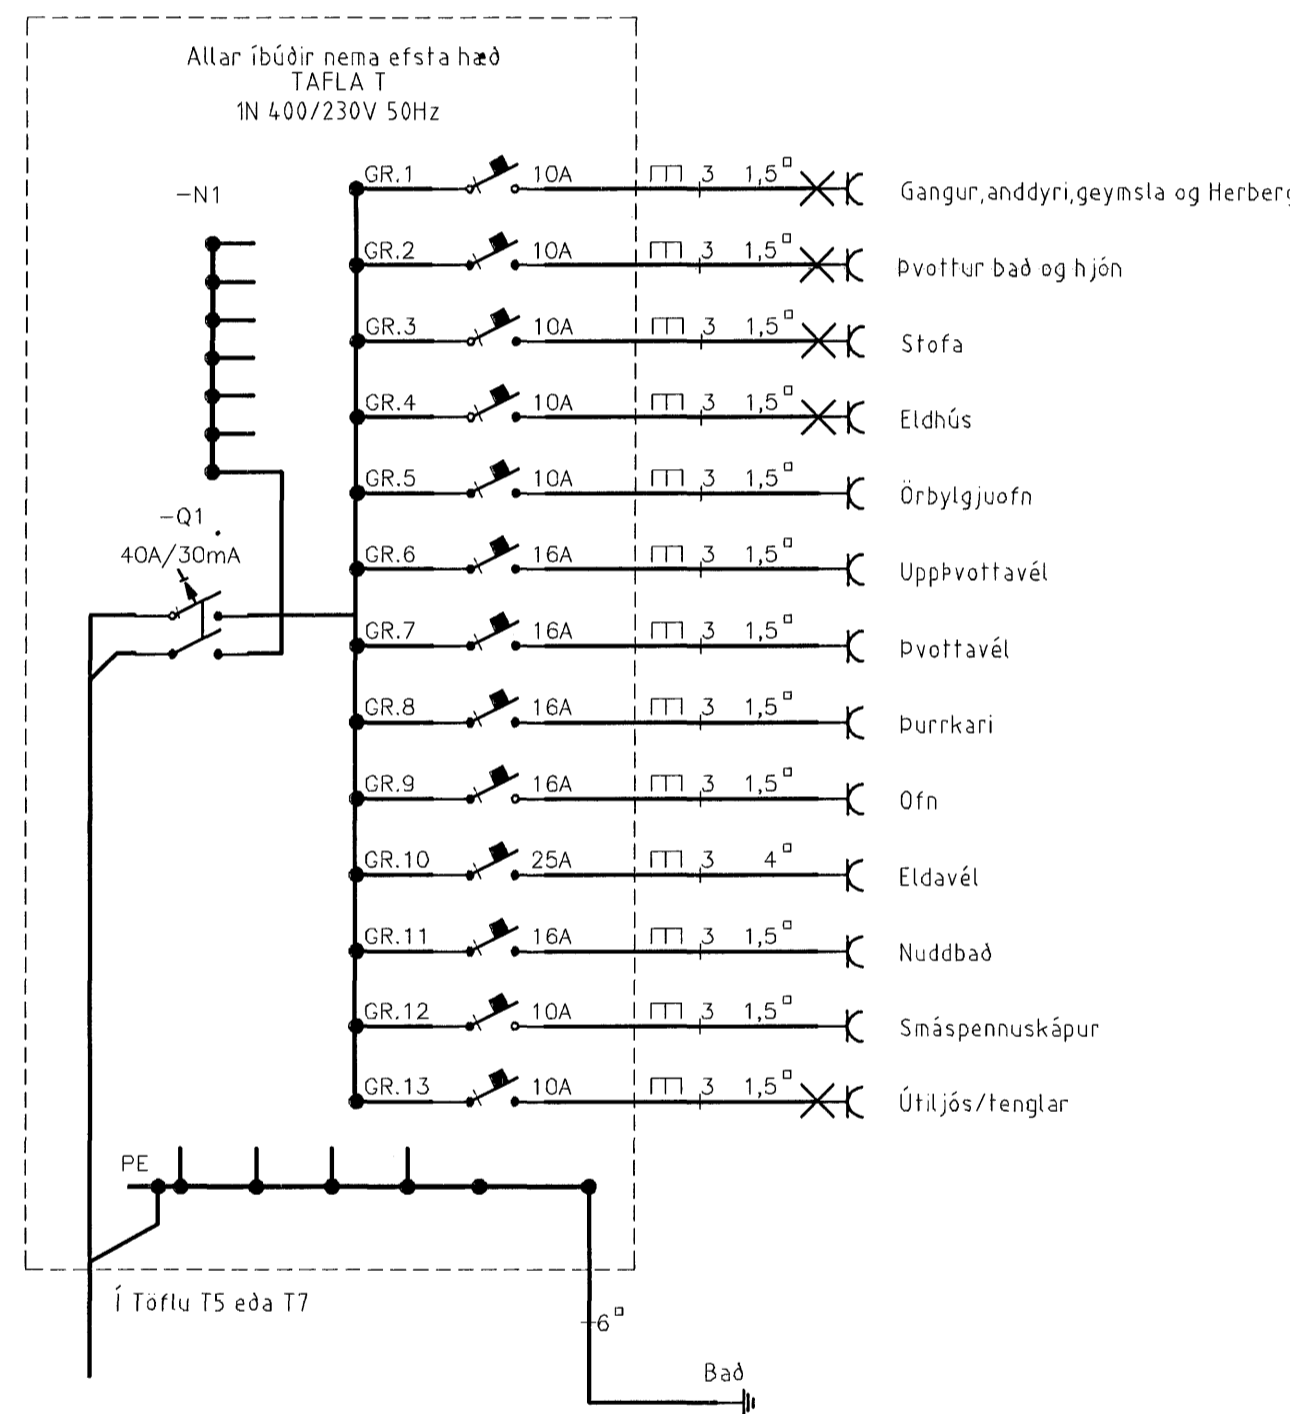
Allar íbúðir nema efsta hæð
TAFLA T
1N 400/230V 50Hz

−N1

−Q1
40A/30mA

GR.1 10A 3 1,5$^{\square}$ Gangur,anddyri,geymsla og Herberg
GR.2 10A 3 1,5$^{\square}$ Þvottur bað og hjón
GR.3 10A 3 1,5$^{\square}$ Stofa
GR.4 10A 3 1,5$^{\square}$ Eldhús
GR.5 10A 3 1,5$^{\square}$ Örbylgjuofn
GR.6 16A 3 1,5$^{\square}$ Uppþvottavél
GR.7 16A 3 1,5$^{\square}$ Þvottavél
GR.8 16A 3 1,5$^{\square}$ Þurrkari
GR.9 16A 3 1,5$^{\square}$ Ofn
GR.10 25A 3 4$^{\square}$ Eldavél
GR.11 16A 3 1,5$^{\square}$ Nuddbað
GR.12 10A 3 1,5$^{\square}$ Smáspennuskápur
GR.13 10A 3 1,5$^{\square}$ Útiljós/tenglar

PE

Í Töflu T5 eða T7

6$^{\square}$

Bað